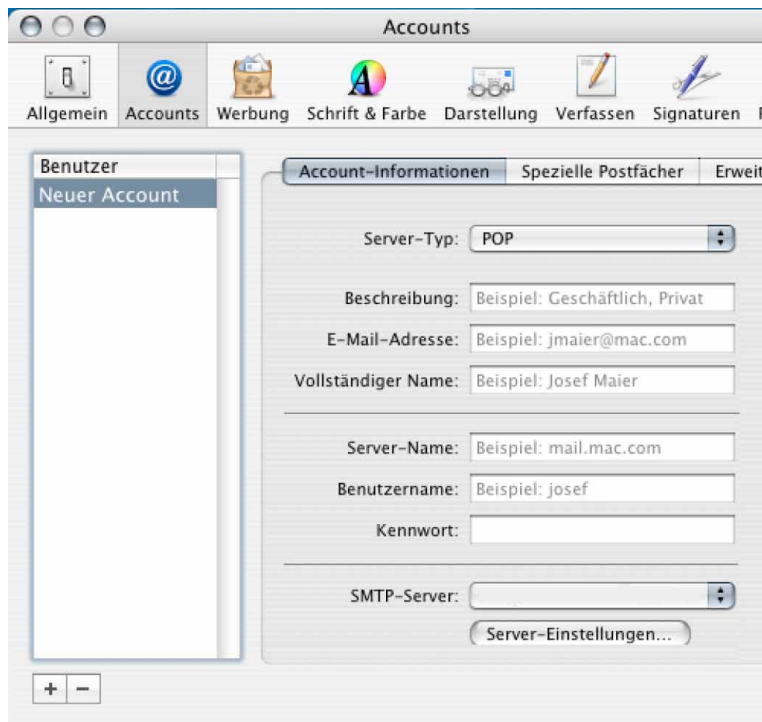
Accounts

Allgemein Accounts Werbung Schrift & Farbe Darstellung Verfassen Signaturen

Benutzer
Neuer Account

Account-Informationen Spezielle Postfächer Erweit

Server-Typ: POP

Beschreibung: Beispiel: Geschäftlich, Privat
E-Mail-Adresse: Beispiel: jmaier@mac.com
Vollständiger Name: Beispiel: Josef Maier

Server-Name: Beispiel: mail.mac.com
Benutzername: Beispiel: josef
Kennwort:

SMTP-Server:
Server-Einstellungen...

+ −